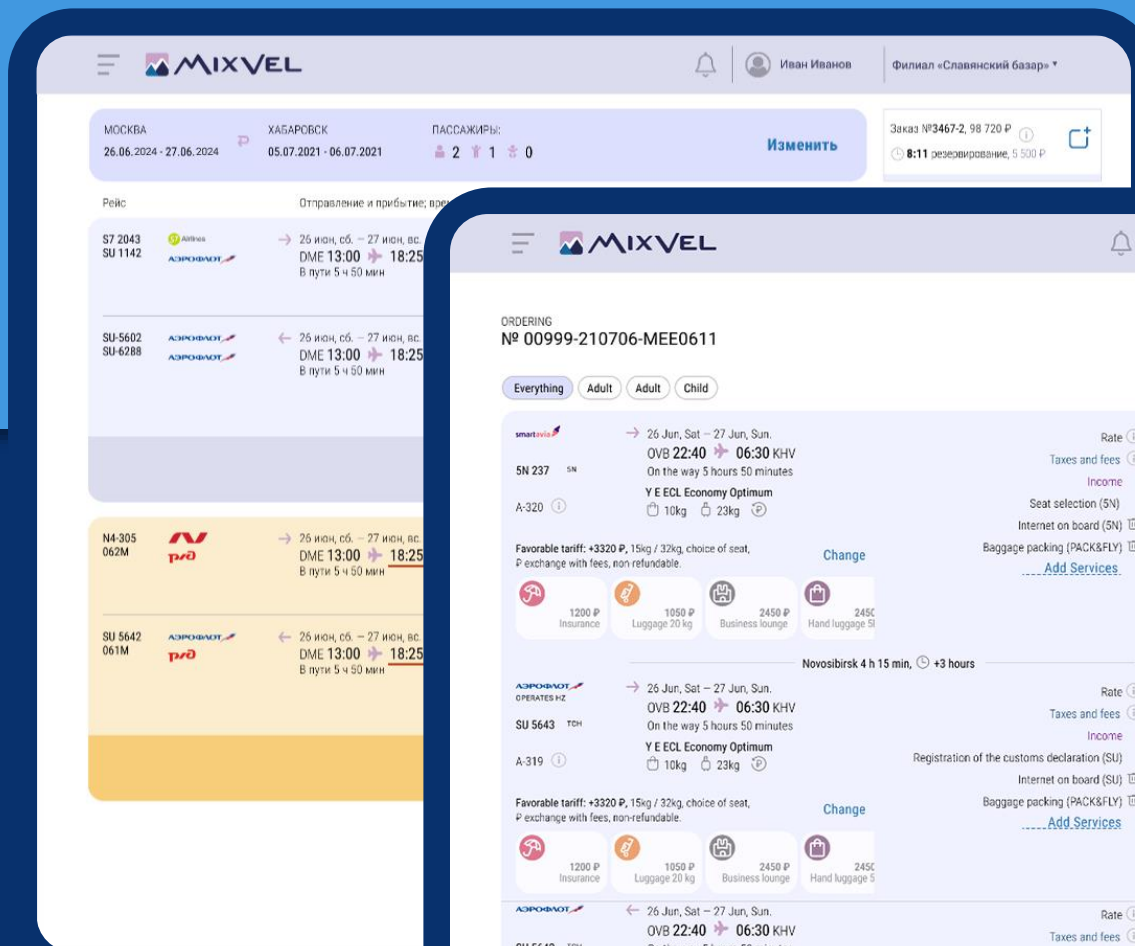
MIXVEL

Иван Иванов

Филиал «Славянский базар»

МОСКВА
26.06.2024 - 27.06.2024

ХАБАРОВСК
05.07.2021 - 06.07.2021

ПАССАЖИРЫ:
2 1 0

Изменить

Заказ №3467-2, 98 720 ₽
8:11 резервирование, 5 500 ₽

Рейс

Отправление и прибытие; вре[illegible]

S7 2043
SU 1142

S7 Airlines
АЭРОФЛОТ

26 июн, сб. – 27 июн, вс.
DME 13:00 18:25
В пути 5 ч 50 мин

SU-5602
SU-6288

АЭРОФЛОТ
АЭРОФЛОТ

26 июн, сб. – 27 июн, вс.
DME 13:00 18:25
В пути 5 ч 50 мин

N4-305
062M

РЖД

26 июн, сб. – 27 июн, вс.
DME 13:00 18:25
В пути 5 ч 50 мин

SU 5642
061M

АЭРОФЛОТ
РЖД

26 июн, сб. – 27 июн, вс.
DME 13:00 18:25
В пути 5 ч 50 мин

MIXVEL

ORDERING
№ 00999-210706-MEE0611

Everything Adult Adult Child

smartavia

26 Jun, Sat – 27 Jun, Sun.
OVB 22:40 06:30 KHV
On the way 5 hours 50 minutes

5N 237 5N

Y E ECL Economy Optimum
A-320
10kg 23kg

Rate
Taxes and fees
Income
Seat selection (5N)
Internet on board (5N)
Baggage packing (PACK&FLY)
Add Services

Favorable tariff: +3320 ₽, 15kg / 32kg, choice of seat, ₽ exchange with fees, non-refundable.

Change

1200 ₽ Insurance
1050 ₽ Luggage 20 kg
2450 ₽ Business lounge
245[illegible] Hand luggage 5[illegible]

Novosibirsk 4 h 15 min, +3 hours

АЭРОФЛОТ
OPERATES HZ

26 Jun, Sat – 27 Jun, Sun.
OVB 22:40 06:30 KHV
On the way 5 hours 50 minutes

SU 5643 TCH

Y E ECL Economy Optimum
A-319
10kg 23kg

Rate
Taxes and fees
Income
Registration of the customs declaration (SU)
Internet on board (SU)
Baggage packing (PACK&FLY)
Add Services

Favorable tariff: +3320 ₽, 15kg / 32kg, choice of seat, ₽ exchange with fees, non-refundable.

Change

1200 ₽ Insurance
1050 ₽ Luggage 20 kg
2450 ₽ Business lounge
245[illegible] Hand luggage 5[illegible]

АЭРОФЛОТ

26 Jun, Sat – 27 Jun, Sun.
OVB 22:40 06:30 KHV

Rate
Taxes and fees